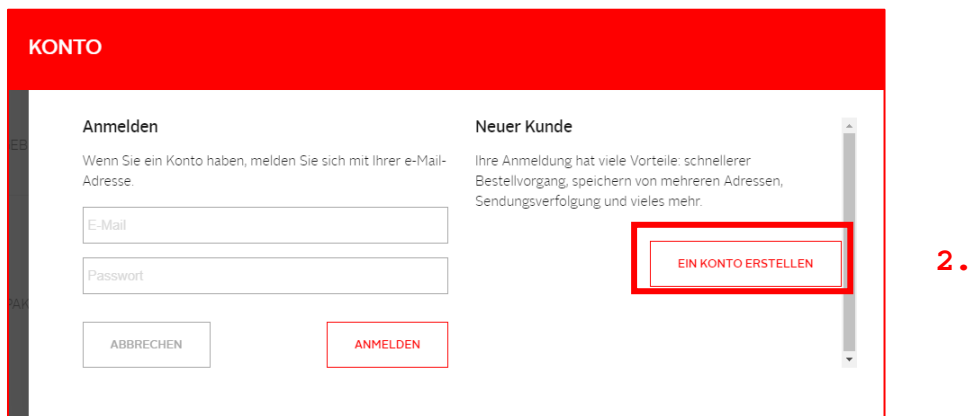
KONTO

Anmelden

Wenn Sie ein Konto haben, melden Sie sich mit Ihrer e-Mail-Adresse.

E-Mail

Passwort

ABBRECHEN

ANMELDEN

Neuer Kunde

Ihre Anmeldung hat viele Vorteile: schnellerer Bestellvorgang, speichern von mehreren Adressen, Sendungsverfolgung und vieles mehr.

EIN KONTO ERSTELLEN

2.